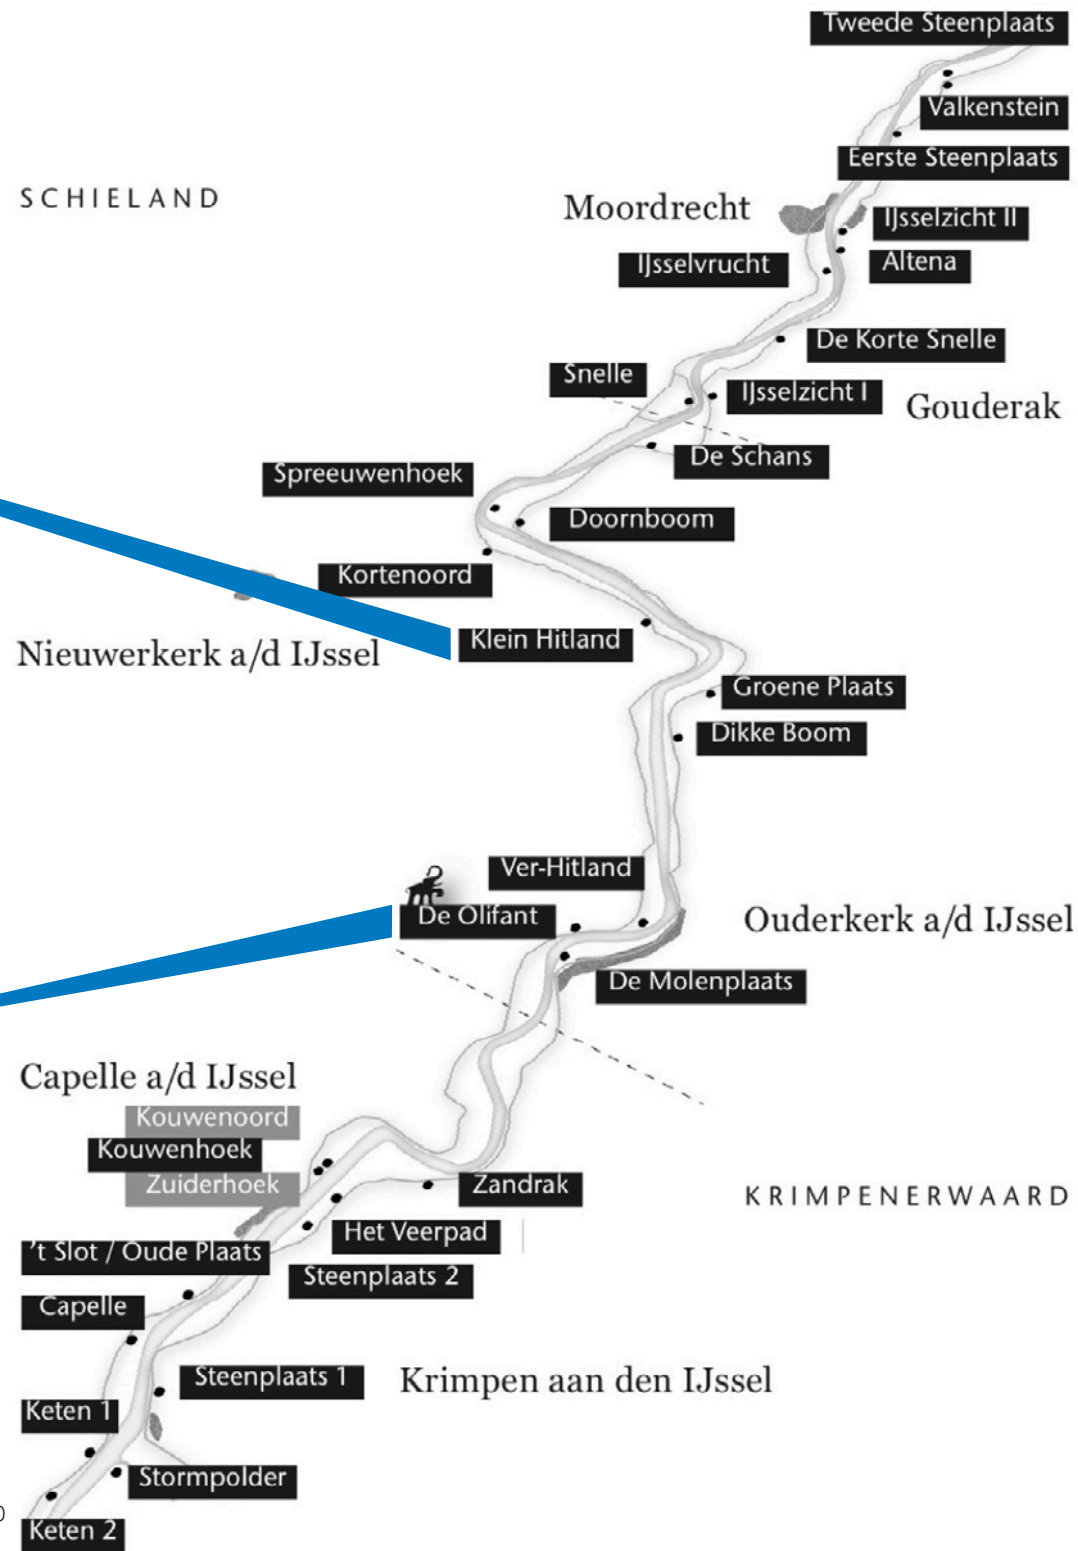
Tweede Steenplaats
Valkenstein
Eerste Steenplaats
SCHIELAND
Moordrecht
IJsselzicht II
IJsselvrucht
Altena
De Korte Snelle
Snelle
IJsselzicht I
Gouderak
De Schans
Spreeuwenhoek
Doornboom
Kortenoord
Klein Hitland
Nieuwerkerk a/d IJssel
Groene Plaats
Dikke Boom
Ver-Hitland
De Olifant
Ouderkerk a/d IJssel
De Molenplaats
Capelle a/d IJssel
Kouwenoord
Kouwenhoek
Zuiderhoek
Zandrak
KRIMPENERWAARD
Het Veerpad
't Slot / Oude Plaats
Steenplaats 2
Capelle
Steenplaats 1
Krimpen aan den IJssel
Keten 1
Stormpolder
Keten 2